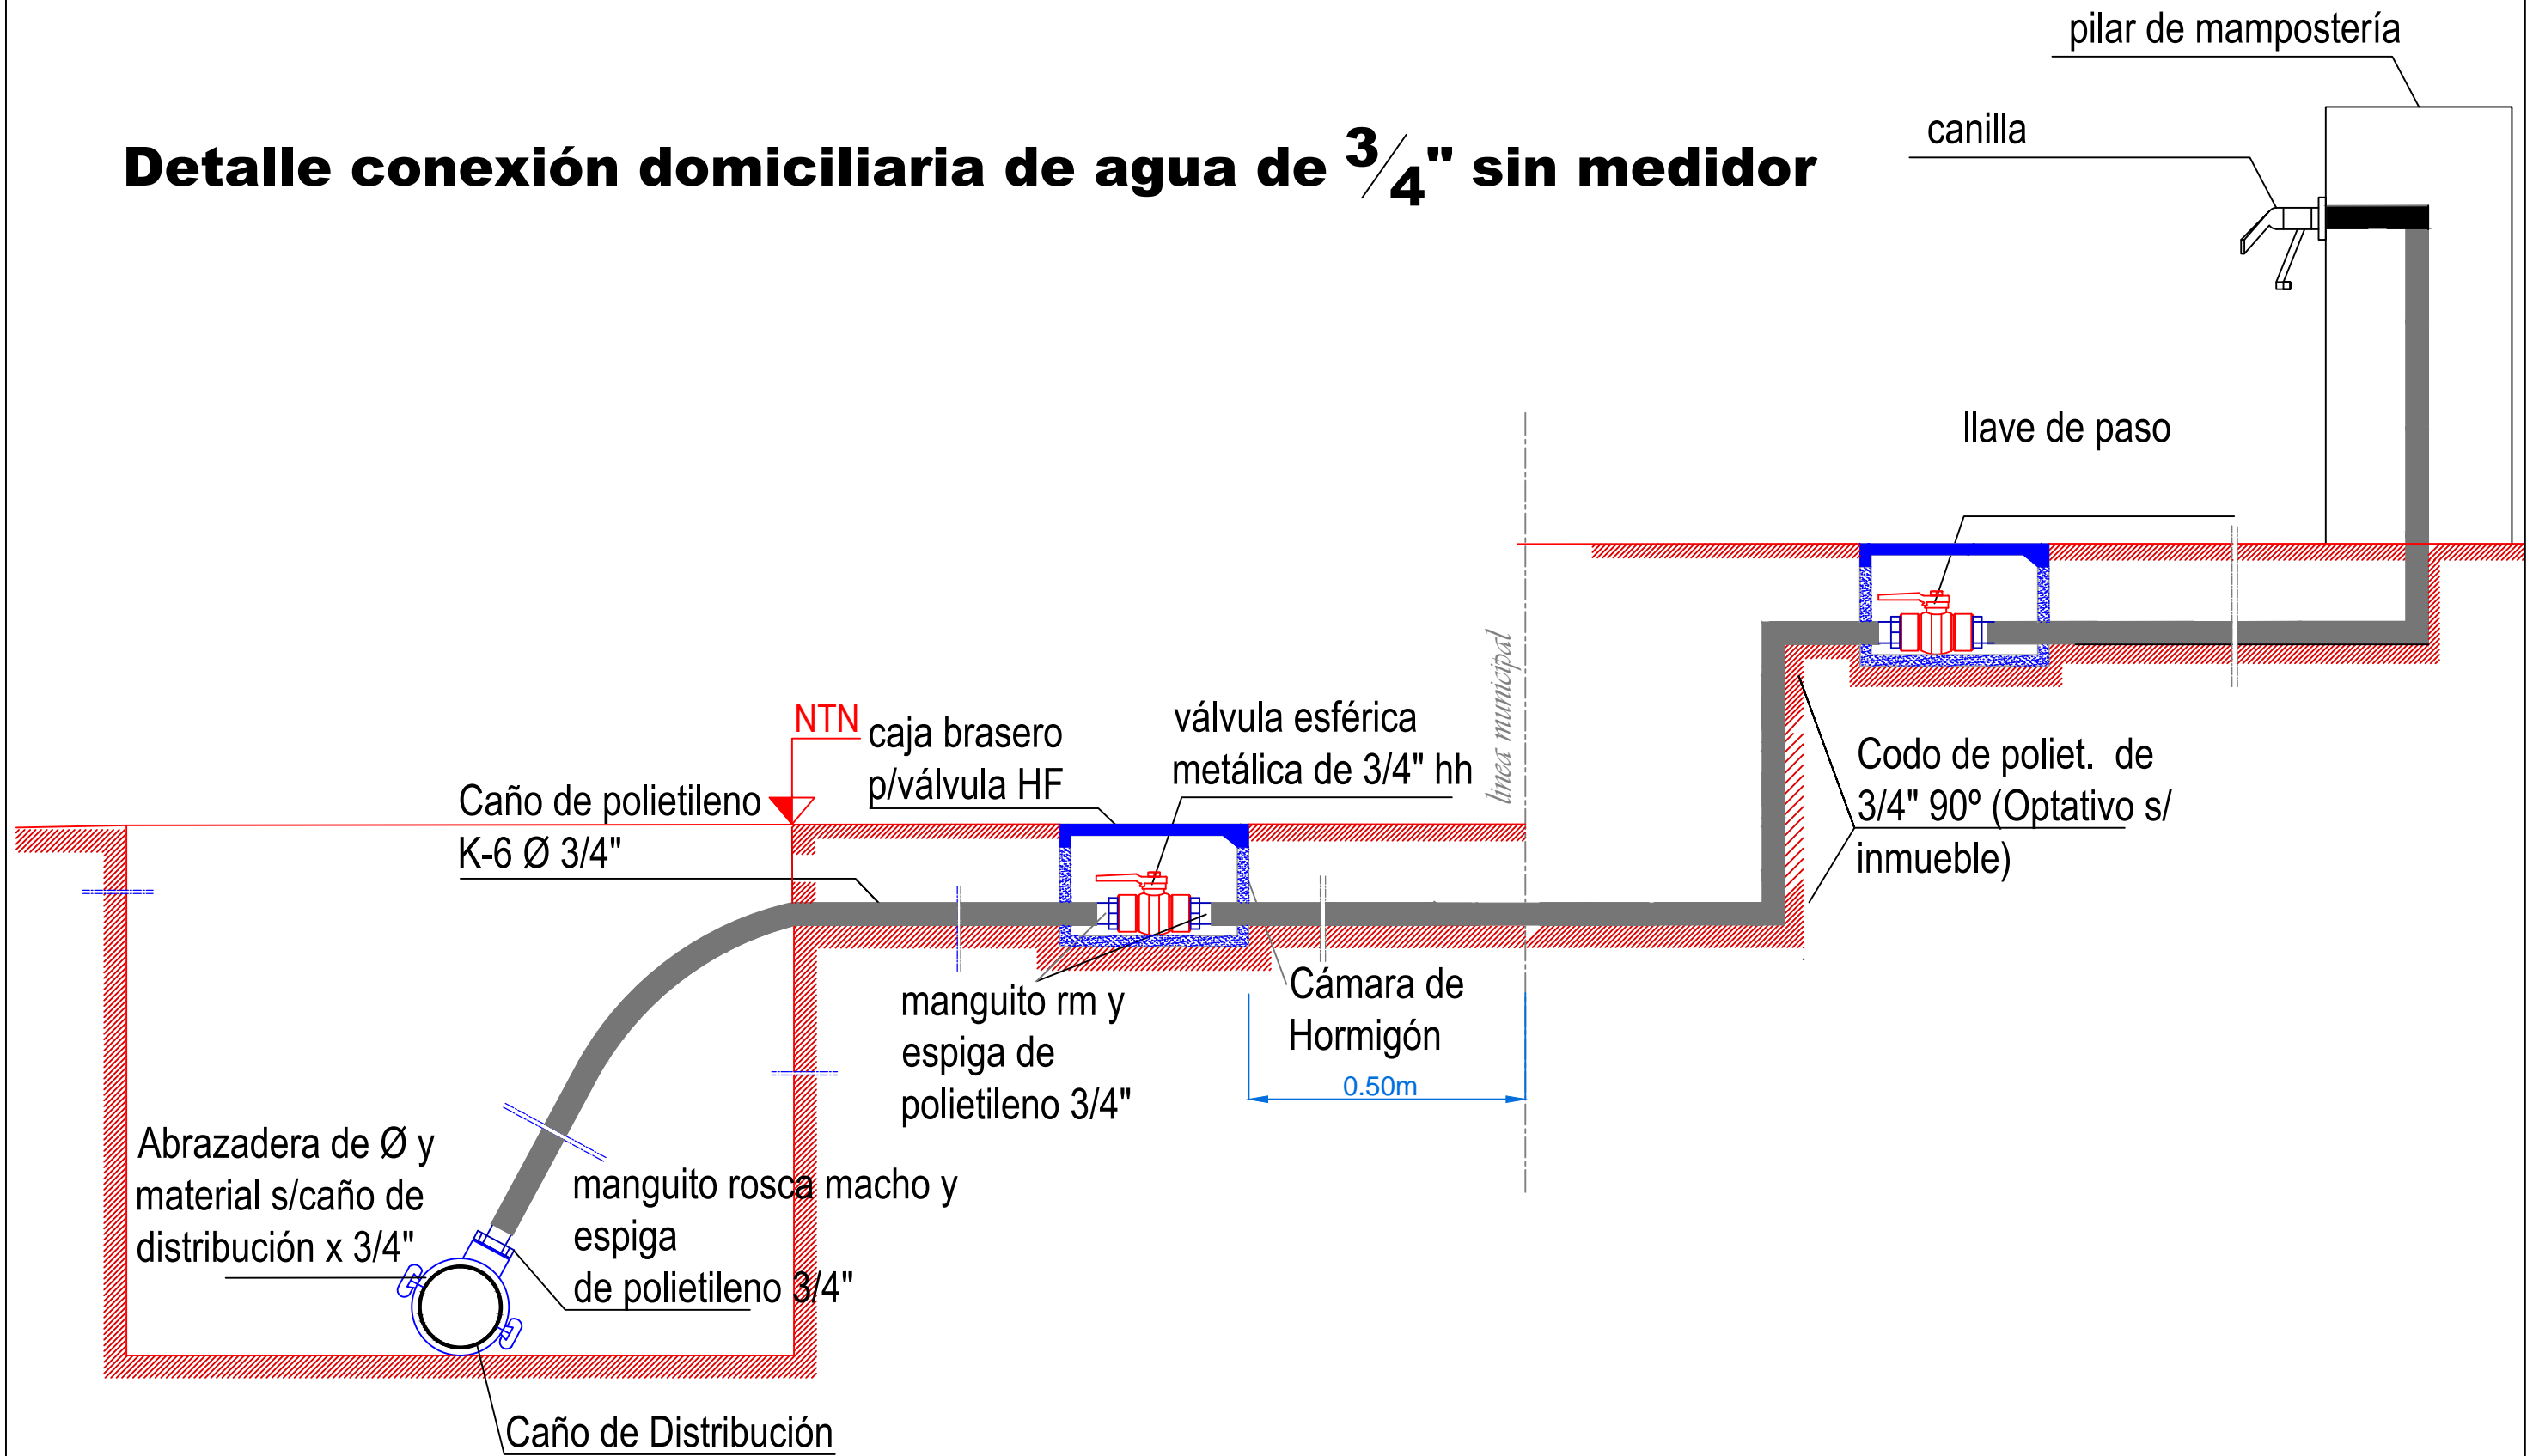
Detalle conexión domiciliaria de agua de $\frac{3}{4}$" sin medidor

pilar de mampostería

canilla

llave de paso

línea municipal

NTN

caja brasero p/válvula HF

válvula esférica metálica de 3/4" hh

Caño de polietileno K-6 Ø 3/4"

Codo de poliet. de 3/4" 90º (Optativo s/ inmueble)

manguito rm y espiga de polietileno 3/4"

Cámara de Hormigón

0.50m

Abrazadera de Ø y material s/caño de distribución x 3/4"

manguito rosca macho y espiga de polietileno 3/4"

Caño de Distribución